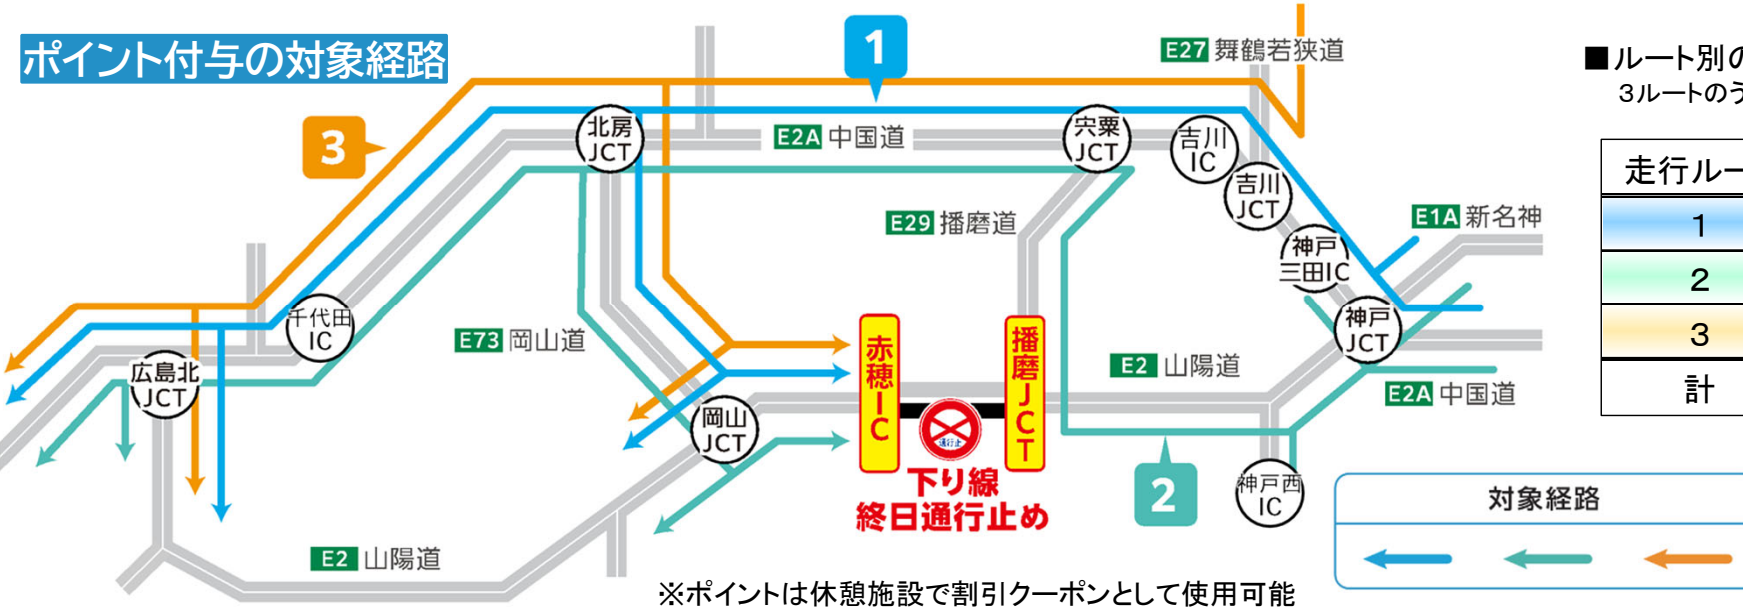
ポイント付与の対象経路

1

3

E27 舞鶴若狭道

北房 JCT

E2A 中国道

宍粟 JCT

吉川 IC

吉川 JCT

E29 播磨道

E1A 新名神

神戸 三田IC

千代田 IC

E73 岡山道

赤穂IC

播磨JCT

E2 山陽道

神戸 JCT

広島北 JCT

岡山 JCT

通行止

下り線
終日通行止め

E2A 中国道

2

神戸西 IC

E2 山陽道

※ポイントは休憩施設で割引クーポンとして使用可能

■ルート別の
3ルートのう

| 走行ルー |
|---|
| 1 |
| 2 |
| 3 |
| 計 |

対象経路